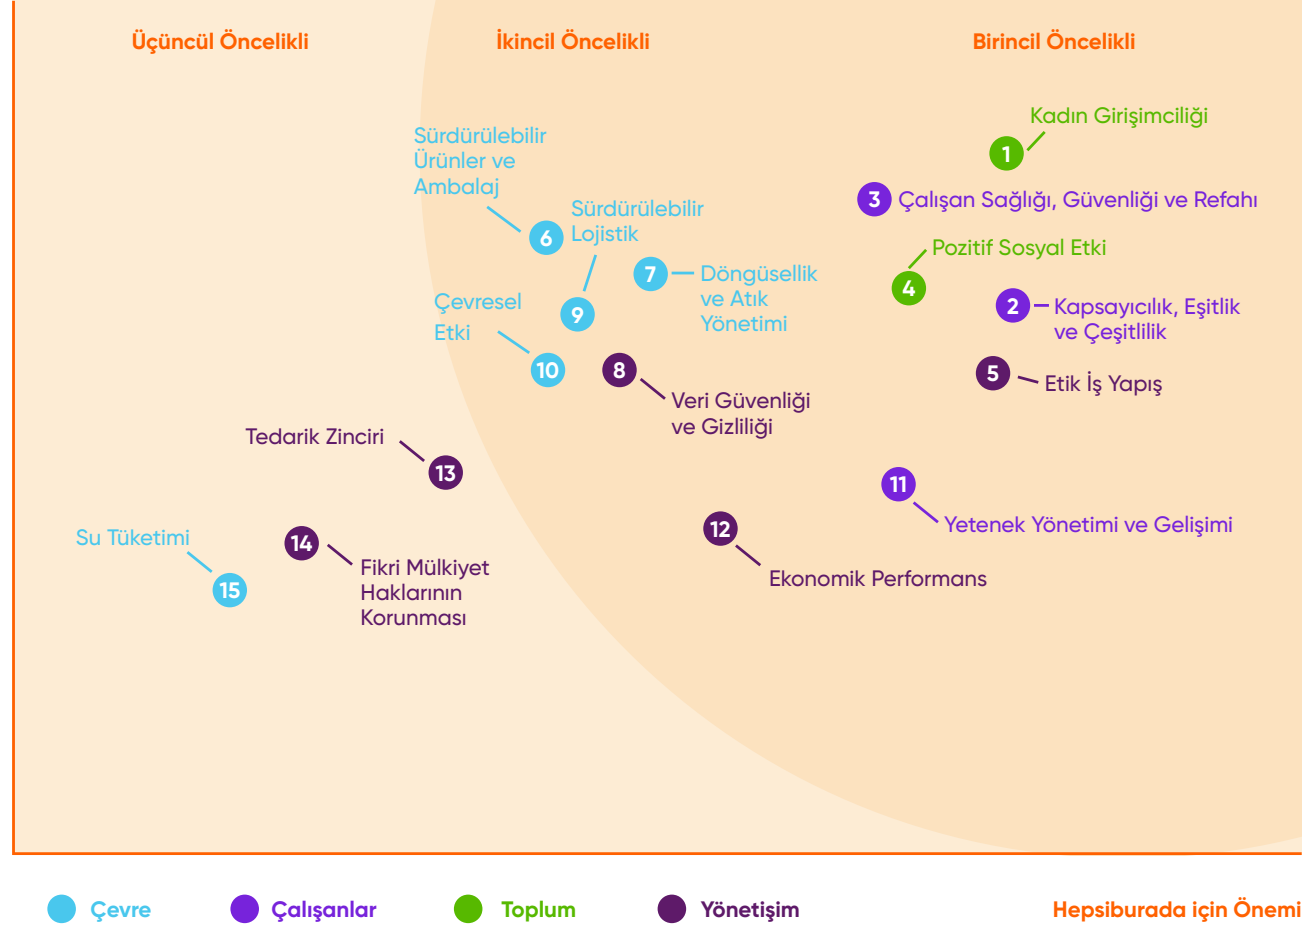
Üçüncül Öncelikli

İkincil Öncelikli

Birincil Öncelikli

Kadın Girişimciliği
1

3 Çalışan Sağlığı, Güvenliği ve Refahı

Sürdürülebilir Ürünler ve Ambalaj
6

Sürdürülebilir Lojistik
9

7 Döngüsellik ve Atık Yönetimi

Pozitif Sosyal Etki
4

2 Kapsayıcılık, Eşitlik ve Çeşitlilik

Çevresel Etki
10

8 Veri Güvenliği ve Gizliliği

5 Etik İş Yapış

Tedarik Zinciri
13

11 Yetenek Yönetimi ve Gelişimi

12 Ekonomik Performans

Su Tüketimi
15

14 Fikri Mülkiyet Haklarının Korunması

Çevre Çalışanlar Toplum Yönetişim

Hepsiburada için Önemi